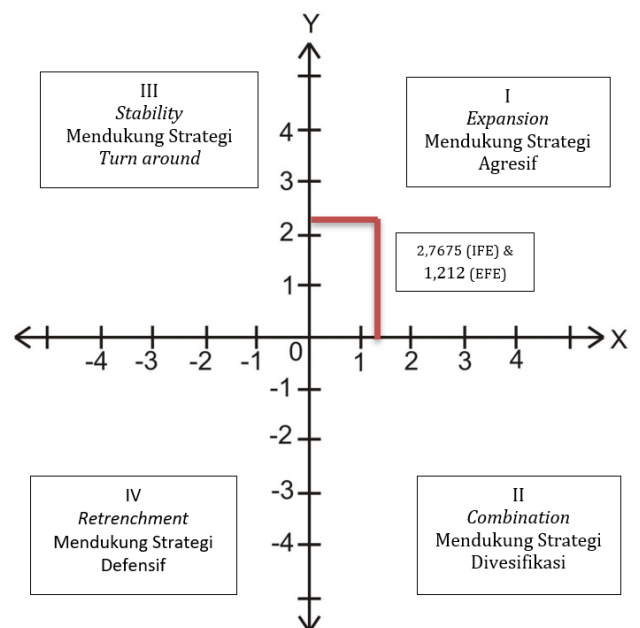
Y

III
*Stability*
Mendukung Strategi
*Turn around*

I
*Expansion*
Mendukung Strategi
Agresif

4
3
2
1

2,7675 (IFE) &
1,212 (EFE)

-4 -3 -2 -1 0 1 2 3 4 X

-1
-2
-3
-4

IV
*Retrenchment*
Mendukung Strategi
Defensif

II
*Combination*
Mendukung Strategi
Divesifikasi